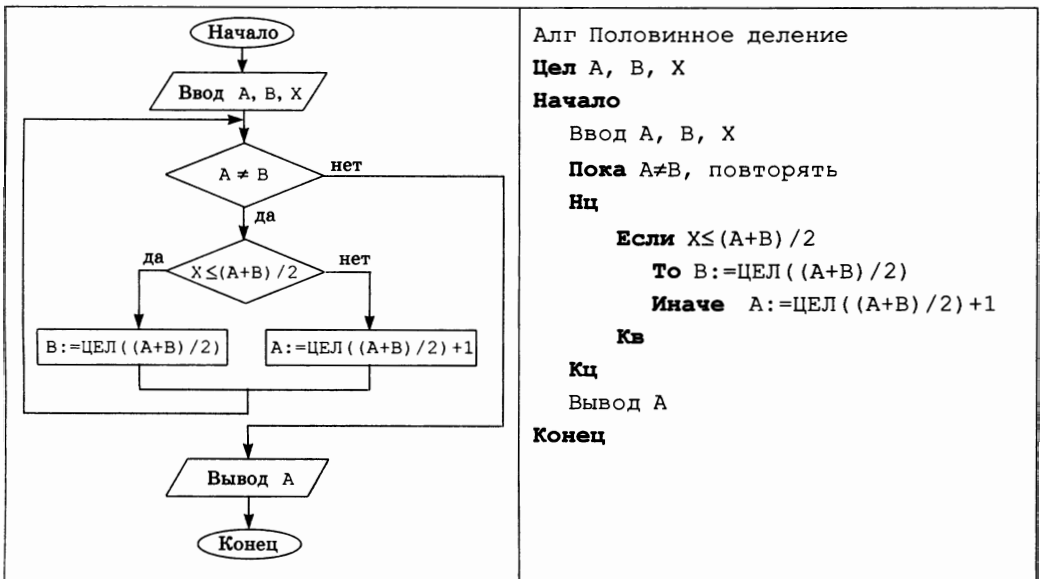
| | |
|---|---|
| Начало<br>Ввод A, B, X<br>A ≠ B<br>нет<br>да<br>да<br>X ≤ (A+B)/2<br>нет<br>B:=ЦЕЛ((A+B)/2)<br>A:=ЦЕЛ((A+B)/2)+1<br>Вывод A<br>Конец | Алг Половинное деление<br>**Цел** A, B, X<br>**Начало**<br>Ввод A, B, X<br>**Пока** A≠B, повторять<br>**Нц**<br>**Если** X≤(A+B)/2<br>**То** B:=ЦЕЛ((A+B)/2)<br>**Иначе** A:=ЦЕЛ((A+B)/2)+1<br>**Кв**<br>**Кц**<br>Вывод A<br>**Конец** |